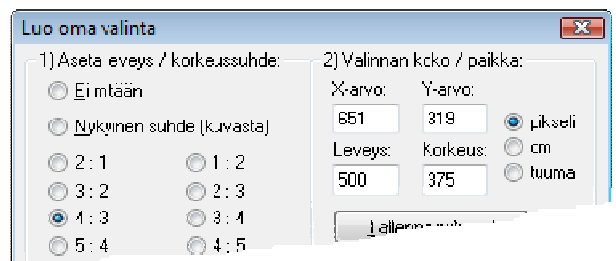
Luo oma valinta

1) Aseta leveys / korkeussuhde:

Ei mitään

Nykyinen suhde (kuvasta)

2 : 1
1 : 2
3 : 2
2 : 3
4 : 3
3 : 4
5 : 4
4 : 5

2) Valinnan koko / paikka:

X-arvo:
Y-arvo:
651
319
Leveys:
Korkeus:
500
375

pikseli
cm
tuuma

Tallenna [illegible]